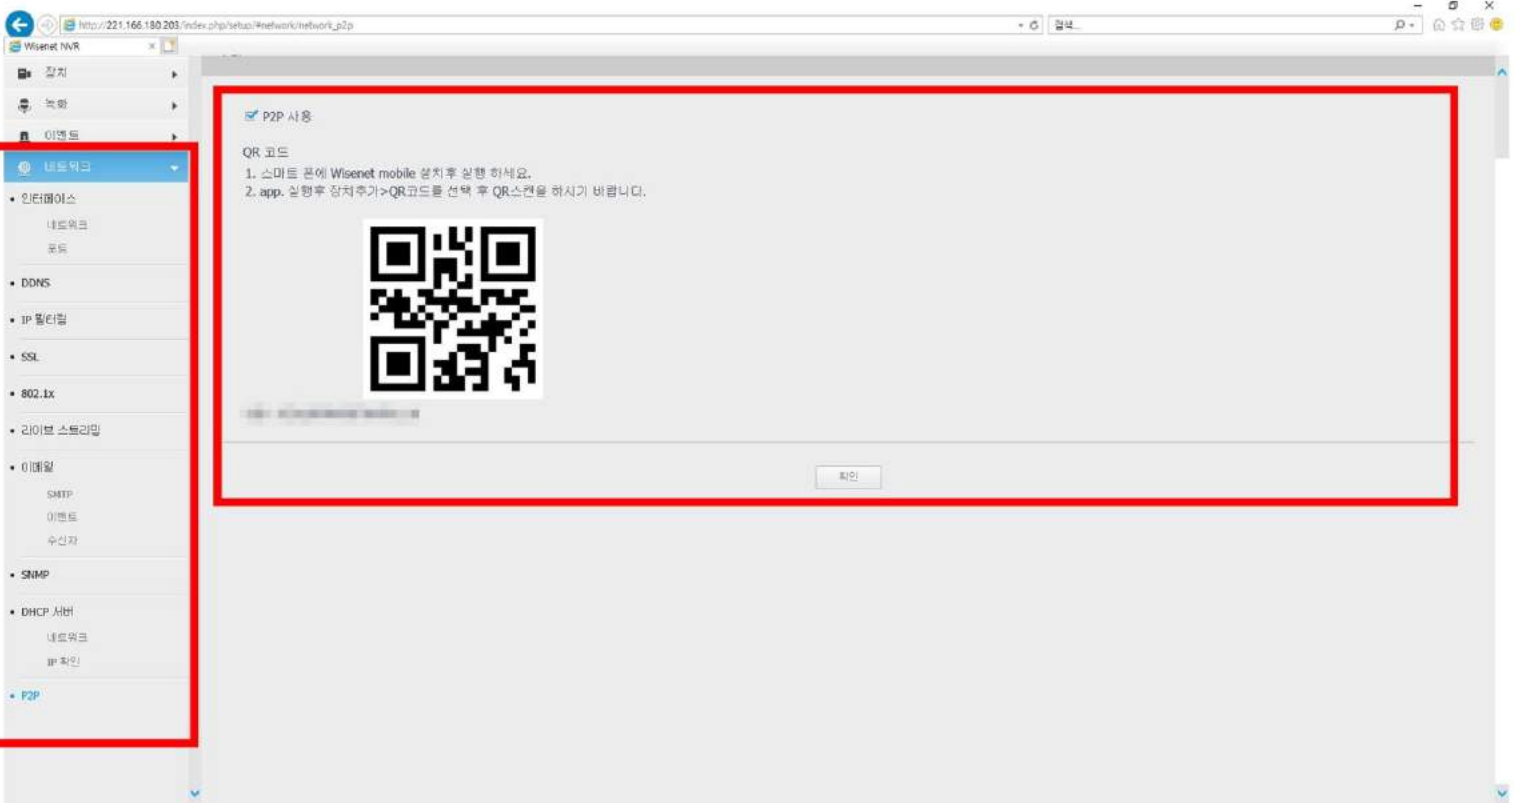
http://221.166.180.203/index.php/setup/#network/network_p2p
검색...
Wisenet NVR

장치
녹화
이벤트
네트워크
• 인터페이스
네트워크
포트
• DDNS
• IP 필터링
• SSL
• 802.1x
• 라이브 스트리밍
• 이메일
SMTP
이벤트
수신자
• SNMP
• DHCP 서버
네트워크
IP 확인
• P2P

P2P 사용

QR 코드
1. 스마트 폰에 Wisenet mobile 설치 후 실행 하세요.
2. app. 실행후 장치추가>QR코드를 선택 후 QR스캔을 하시기 바랍니다.

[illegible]

확인